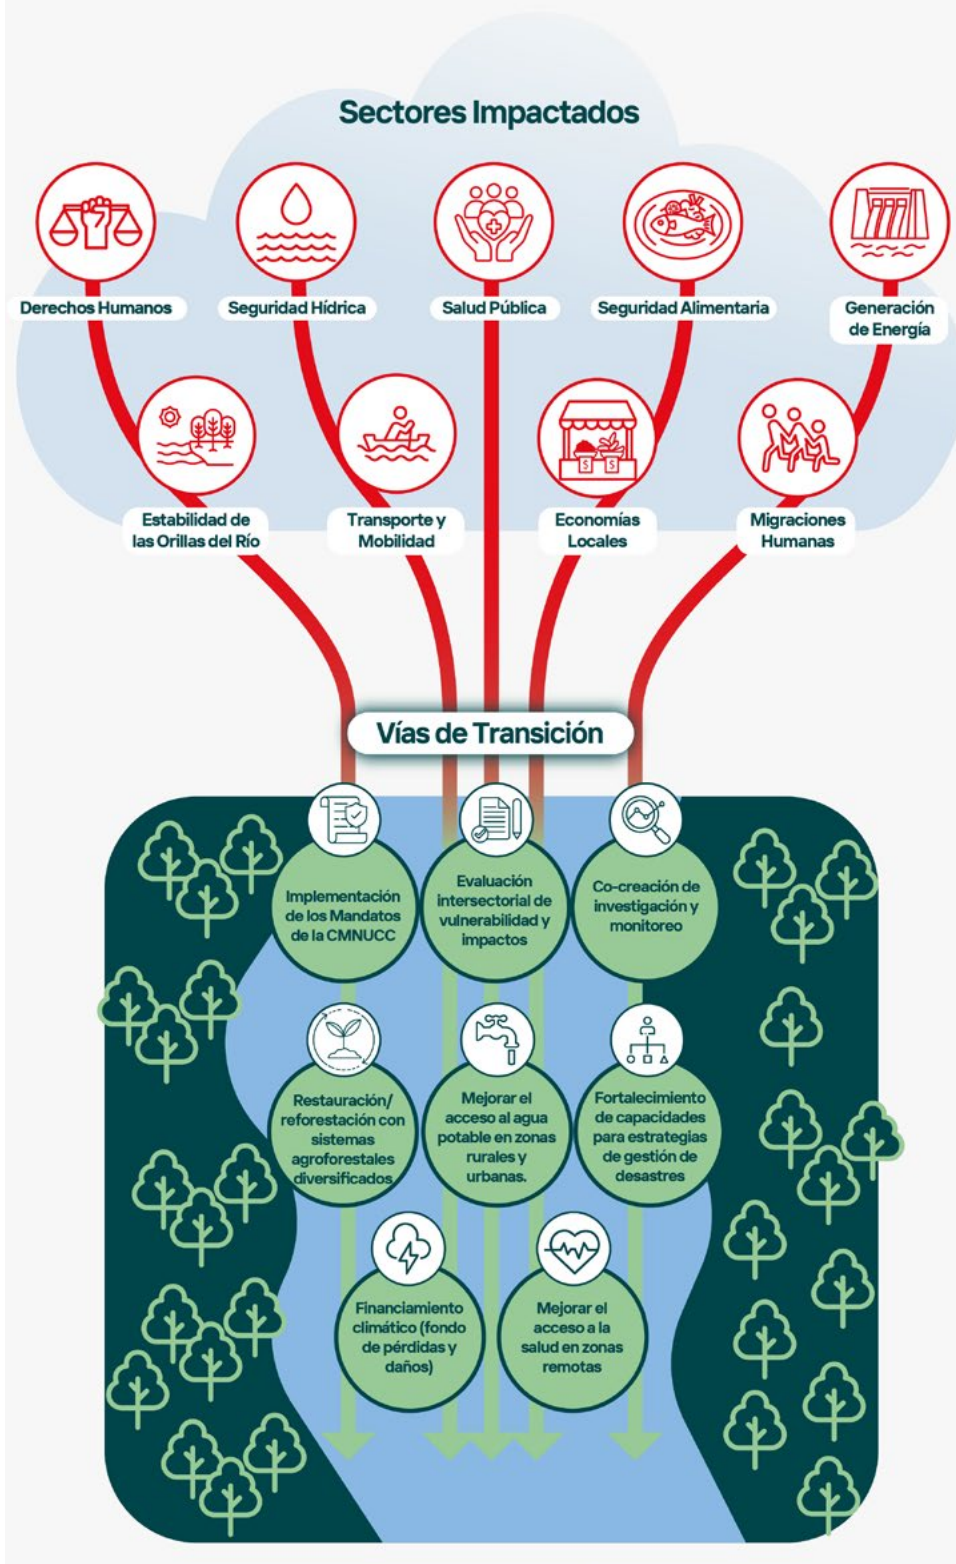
Sectores Impactados

Derechos Humanos

Seguridad Hídrica

Salud Pública

Seguridad Alimentaria

Generación de Energía

Estabilidad de las Orillas del Río

Transporte y Mobilidad

Economías Locales

Migraciones Humanas

Vías de Transición

Implementación de los Mandatos de la CMNUCC

Evaluación intersectorial de vulnerabilidad y impactos

Co-creación de investigación y monitoreo

Restauración/ reforestación con sistemas agroforestales diversificados

Mejorar el acceso al agua potable en zonas rurales y urbanas.

Fortalecimiento de capacidades para estrategias de gestión de desastres

Financiamiento climático (fondo de pérdidas y daños)

Mejorar el acceso a la salud en zonas remotas